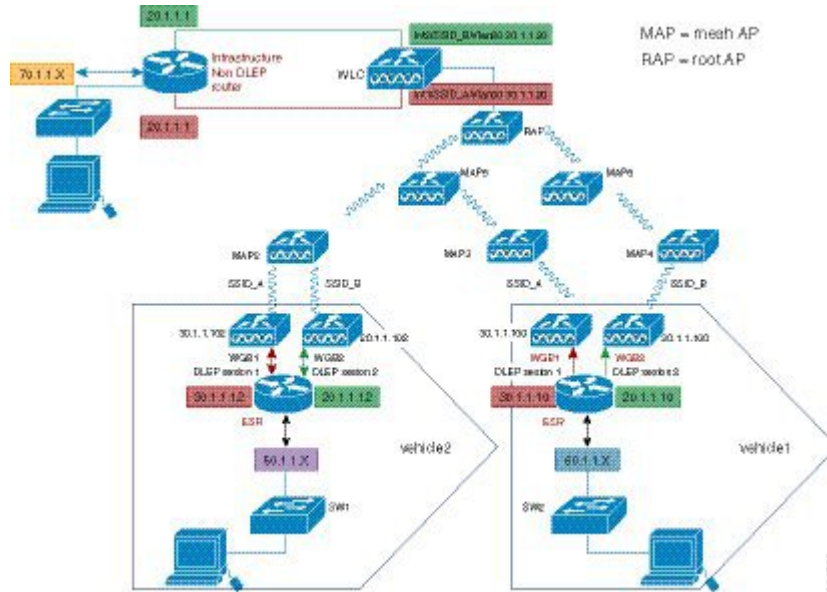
20.1.1.1

MAP = mesh AP
RAP = root AP

70.1.1.X

Infrastructure Non DLEP router

WLC

Int/SSID_B/Vlan20 20.1.1.20

Int/SSID_A/Vlan30 30.1.1.20

20.1.1.1

RAP

MAP6

MAP5

MAP2

MAP3

MAP4

SSID_A

SSID_B

SSID_A

SSID_B

30.1.1.102

20.1.1.102

30.1.1.100

20.1.1.100

WGB1

WGB2

WGB1

WGB2

DLEP session 1

DLEP session 2

DLEP session 1

DLEP session 2

30.1.1.12

20.1.1.12

30.1.1.10

20.1.1.10

ESR

ESR

vehicle2

vehicle1

50.1.1.X

60.1.1.X

SW1

SW2